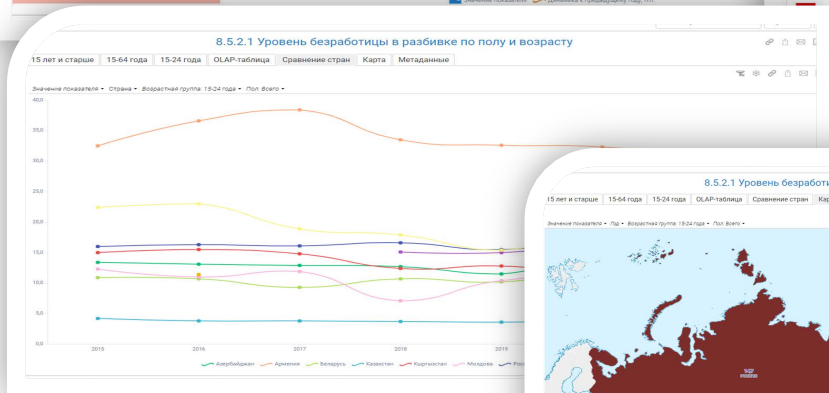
Значение показателя   Динамика к предыдущему году, п.п.

8.5.2.1 Уровень безработицы в разбивке по полу и возрасту

15 лет и старше | 15-64 года | 15-24 года | OLAP-таблица | Сравнение стран | Карта | Метаданные

Значение показателя ▾ Страна ▾ Возрастная группа: 15-24 года ▾ Пол: Всего ▾

40,0
35,0
30,0
25,0
20,0
15,0
10,0
5,0
0,0

2015 2016 2017 2018 2019

Азербайджан Армения Беларусь Казахстан Кыргызстан Молдова Рос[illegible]

8.5.2.1 Уровень безработи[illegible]

15 лет и старше | 15-64 года | 15-24 года | OLAP-таблица | Сравнение стран | Кар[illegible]

Значение показателя ▾ Пол ▾ Возрастная группа: 15-24 года ▾ Пол: Всего ▾